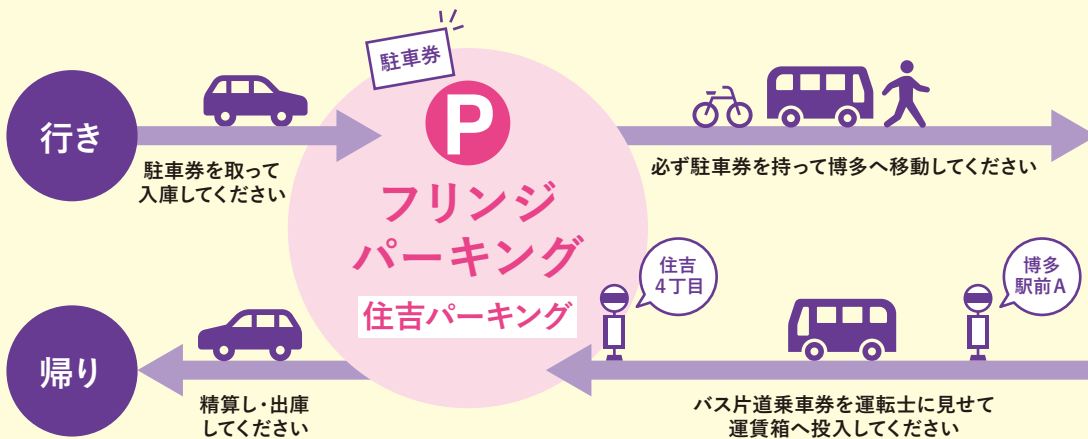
駐車券

P

フリンジパーキング

住吉パーキング

行き

駐車券を取って入庫してください

必ず駐車券を持って博多へ移動してください

住吉4丁目

博多駅前A

帰り

精算し・出庫してください

バス片道乗車券を運転士に見せて運賃箱へ投入してください